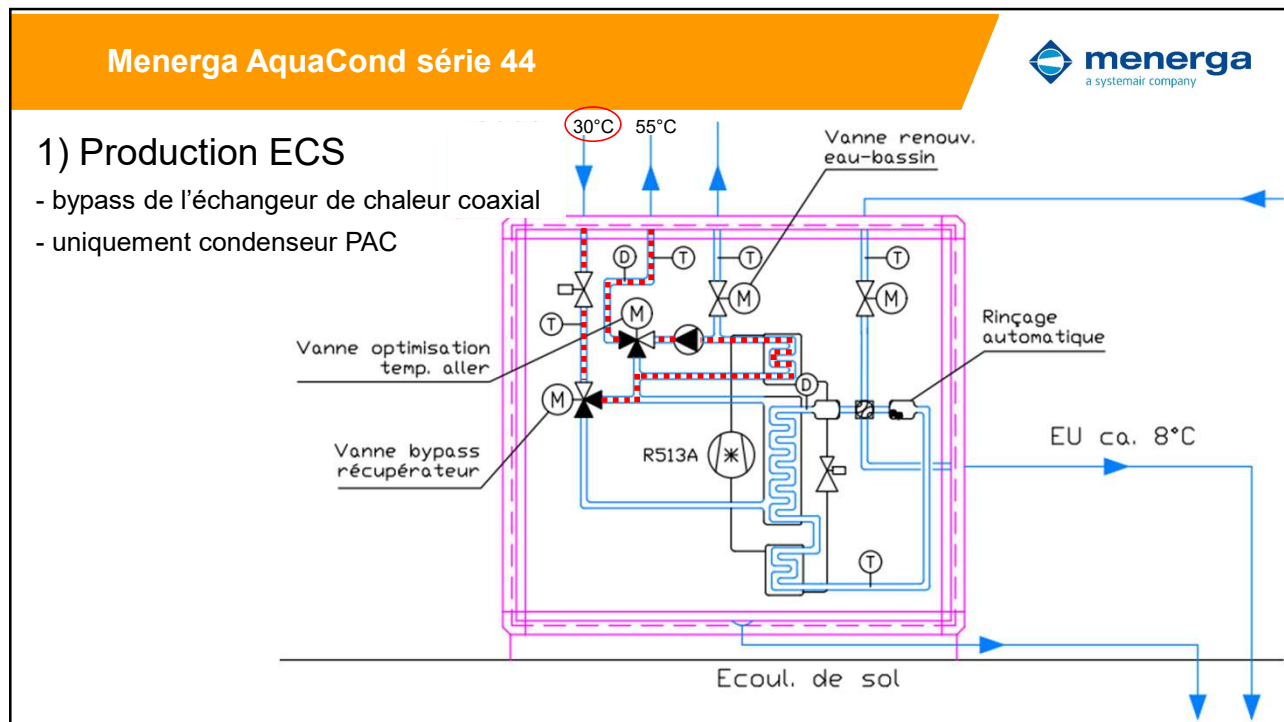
Menerga AquaCond série 44

menerga
a systemair company

1) Production ECS

- bypass de l'échangeur de chaleur coaxial

- uniquement condenseur PAC

30°C 55°C

Vanne renouv. eau-bassin

D T T T

M M M

T

Vanne optimisation temp. aller

Rinçage automatique

D

M

Vanne bypass récupérateur

R513A

EU ca. 8°C

T

Ecoul. de sol